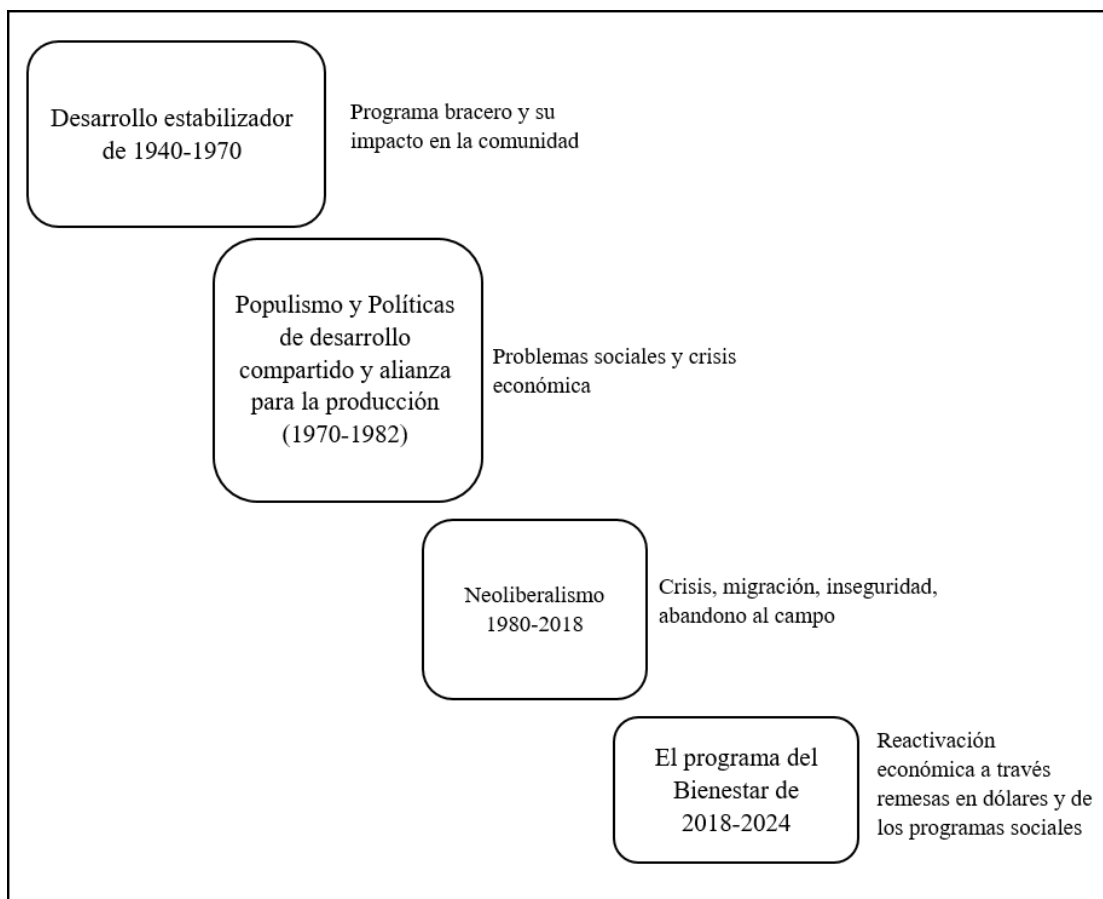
Desarrollo estabilizador de 1940-1970

Programa bracero y su impacto en la comunidad

Populismo y Políticas de desarrollo compartido y alianza para la producción (1970-1982)

Problemas sociales y crisis económica

Neoliberalismo 1980-2018

Crisis, migración, inseguridad, abandono al campo

El programa del Bienestar de 2018-2024

Reactivación económica a través remesas en dólares y de los programas sociales